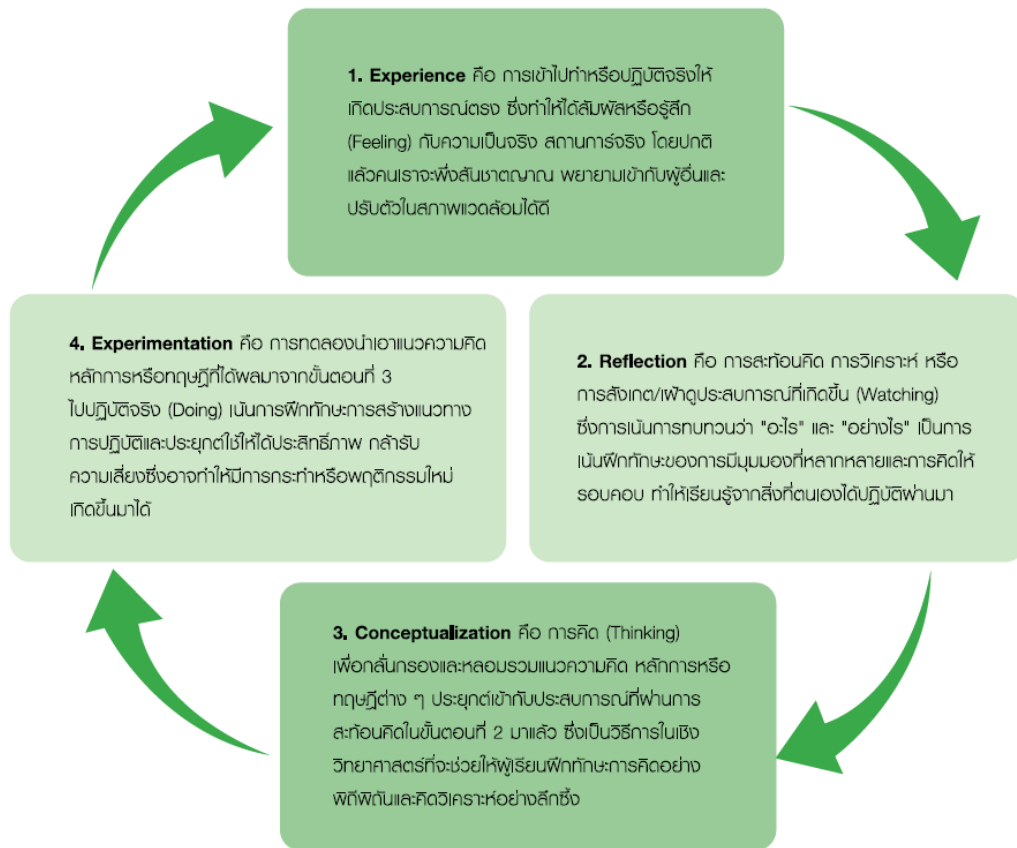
1. Experience คือ การเข้าไปทำหรือปฏิบัติจริงให้เกิดประสบการณ์ตรง ซึ่งทำให้ได้สัมผัสหรือรู้สึก (Feeling) กับความเป็นจริง สถานการณ์จริง โดยปกติแล้วคนเราจะพึ่งสันชาตญาณ พยายามเข้ากับผู้อื่นและปรับตัวในสภาพแวดล้อมได้ดี

2. Reflection คือ การสะท้อนคิด การวิเคราะห์ หรือการสังเกต/เฝ้าดูประสบการณ์ที่เกิดขึ้น (Watching) ซึ่งการเน้นการทบทวนว่า "อะไร" และ "อย่างไร" เป็นการเน้นฝึกทักษะของการมีมุมมองที่หลากหลายและการคิดให้รอบคอบ ทำให้เรียนรู้จากสิ่งที่ตนเองได้ปฏิบัติผ่านมา

3. Conceptualization คือ การคิด (Thinking) เพื่อกลั่นกรองและหลอมรวมแนวความคิด หลักการหรือทฤษฎีต่าง ๆ ประยุกต์เข้ากับประสบการณ์ที่ผ่านการสะท้อนคิดในขั้นตอนที่ 2 มาแล้ว ซึ่งเป็นวิธีการในเชิงวิทยาศาสตร์ที่จะช่วยให้ผู้เรียนฝึกทักษะการคิดอย่างพิถีพิถันและคิดวิเคราะห์อย่างลึกซึ้ง

4. Experimentation คือ การทดลองนำเอาแนวความคิดหลักการหรือทฤษฎีที่ได้ผลมาจากขั้นตอนที่ 3 ไปปฏิบัติจริง (Doing) เน้นการฝึกทักษะการสร้างแนวทางการปฏิบัติและประยุกต์ใช้ให้ได้ประสิทธิภาพ กล้ารับความเสี่ยงซึ่งอาจทำให้มีการกระทำหรือพฤติกรรมใหม่เกิดขึ้นมาได้